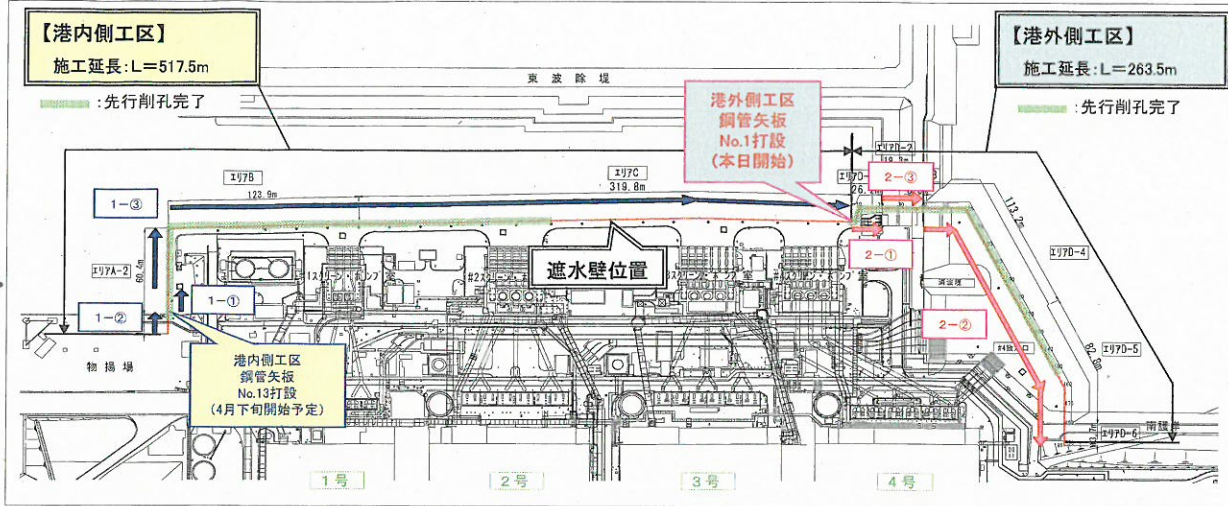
【港内側工区】
施工延長：L＝517.5m

：先行削孔完了

東波除堤

港外側工区
鋼管矢板
No.1打設
（本日開始）

【港外側工区】
施工延長：L＝263.5m

：先行削孔完了

エリアB
123.9m
エリアC
319.8m
エリアD-2
エリアD-4
エリアD-5
エリアD-6
エリアA-2

1－③
1－①
1－②
2－③
2－①
2－②

遮水壁位置

物揚場

港内側工区
鋼管矢板
No.13打設
（4月下旬開始予定）

南護岸

1号
2号
3号
4号